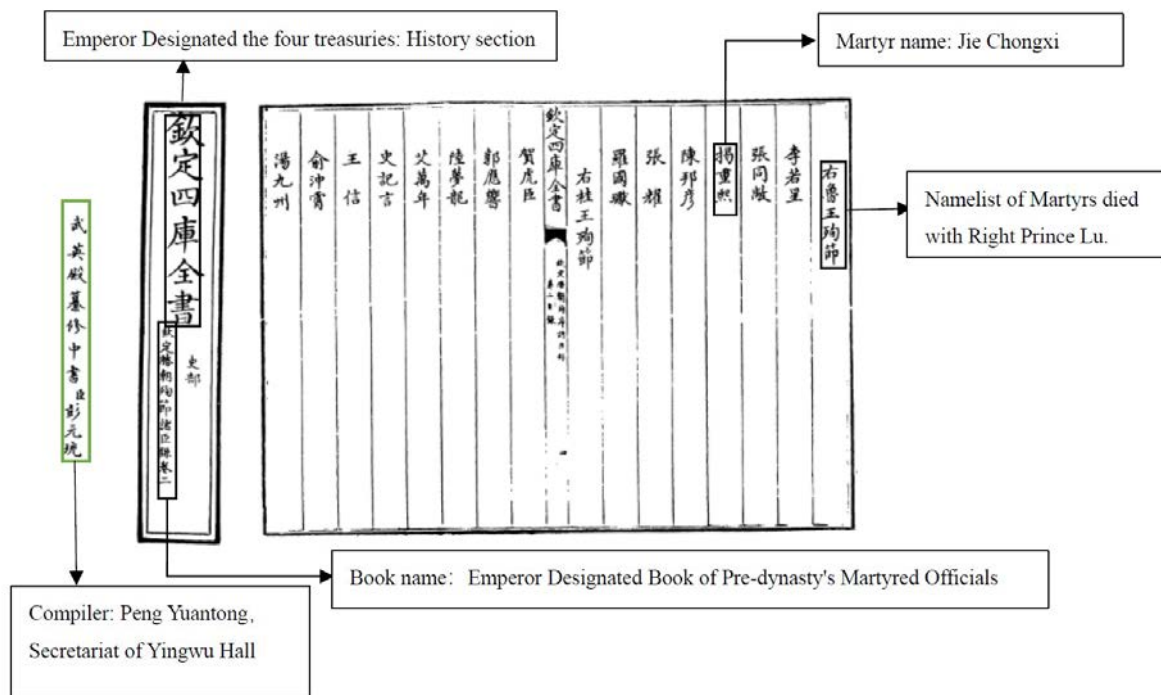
Emperor Designated the four treasuries: History section

Martyr name: Jie Chongxi

武英殿纂修中書臣彭元瑔

欽定四庫全書

史部

欽定勝朝殉節諸臣錄卷二

湯九州

俞沖霄

王信

史記言

艾萬年

陸夢龍

郭應響

賀虎臣

欽定四庫全書

右桂王殉節

欽定勝朝殉節諸臣錄卷二

羅國瓛

張耀

陳邦彥

揭重熙

張同敞

李若星

右魯王殉節

Namelist of Martyrs died with Right Prince Lu.

Book name: Emperor Designated Book of Pre-dynasty's Martyred Officials

Compiler: Peng Yuantong, Secretariat of Yingwu Hall